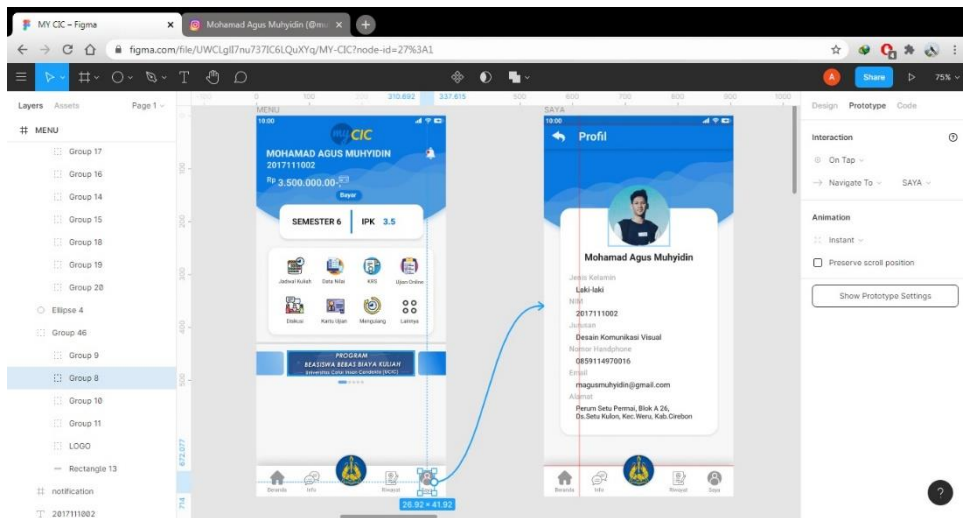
MY CIC – Figma
Mohamad Agus Muhyidin (@m
figma.com/file/UWCLgII7nu737IC6LQuXYq/MY-CIC?node-id=27%3A1

Share
75%

Layers Assets Page 1
MENU
Group 17
Group 16
Group 14
Group 15
Group 18
Group 19
Group 20
Ellipse 4
Group 46
Group 9
Group 8
Group 10
Group 11
LOGO
Rectangle 13
notification
2017111002

-1000 0 100 200 310.692 337.615 500 600 700 800 900 1000

MENU
10:00
MY CIC
MOHAMAD AGUS MUHYIDIN
2017111002
Rp 3.500.000,00
Bayar
SEMESTER 6
IPK 3.5
Jadwal Kuliah
Data Nilai
KRS
Ujian Online
Diskusi
Kartu Ujian
Mengulang
Lainnya
PROGRAM BEASISWA BEBAS BIAYA KULIAH
Universitas Catur Insan Cendekia (UCIC)
Beranda
Info
Riwayat
26.92 × 41.92

SAYA
10:00
Profil
Mohamad Agus Muhyidin
Jenis Kelamin
Laki-laki
NIM
2017111002
Jurusan
Desain Komunikasi Visual
Nomor Handphone
0859114970016
Email
magusmuhyidin@gmail.com
Alamat
Perum Setu Permai, Blok A 26, Ds.Setu Kulon, Kec.Weru, Kab.Cirebon
Beranda
Info
Riwayat
Saya

Design Prototype Code
Interaction
On Tap
Navigate To
SAYA
Animation
Instant
Preserve scroll position
Show Prototype Settings
?